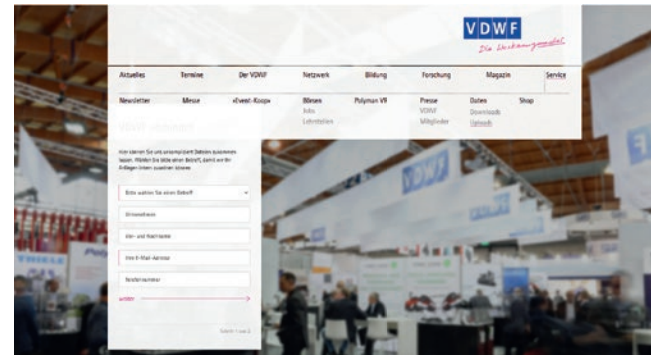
VDWF
Die Werkzeugmacher

Aktuelles Termine Der VDWF Netzwerk Bildung Forschung Magazin Service

Newsletter Messe »Event-Koop« Börsen Polyman V9 Presse Daten Shop
Jobs VDWF Downloads
Lehrstellen Mitglieder Uploads

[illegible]

Hier können Sie uns unkompliziert Dateien zukommen lassen. Wählen Sie bitte einen Betreff, damit wir Ihr Anliegen intern zuordnen können.

Bitte wählen Sie einen Betreff

Unternehmen

Vor- und Nachname

Ihre E-Mail-Adresse

Telefonnummer

weiter

Schritt 1 von 2